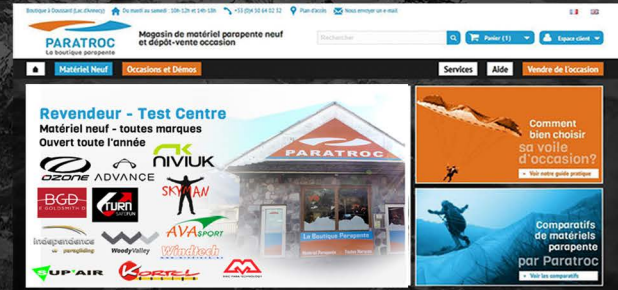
Boutique à Doussard (Lac d'Annecy) Du mardi au samedi : 10h-12h et 14h-18h +33 (0)4 50 64 82 52 Plan d'accès Nous envoyer un e-mail

PARATROC
La boutique parapente

Magasin de matériel parapente neuf et dépôt-vente occasion

Rechercher

Panier (1)

Espace client

Matériel Neuf

Occasions et Démos

Services

Aide

Vendre de l'occasion

Revendeur - Test Centre
Matériel neuf - toutes marques
Ouvert toute l'année

OZONE
ADVANCE
NIVIUK
SKYMAN
BGD
TURN
Independence
Woody Valley
AVA SPORT
Windtech
SUP'AIR
KORTEL
MAC PARA

PARATROC
La Boutique Parapente

Comment bien choisir sa voile d'occasion?
Voir notre guide pratique

Comparatifs de matériels parapente par Paratroc
Voir les comparatifs